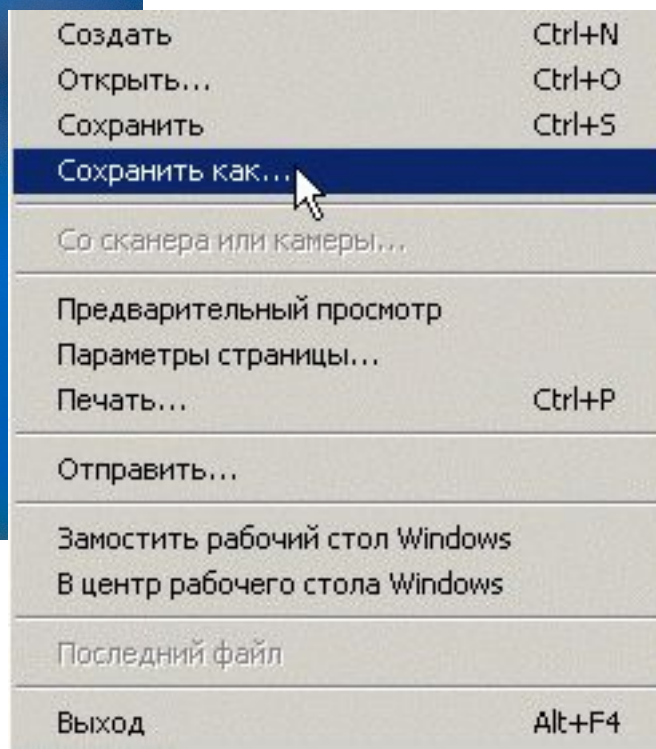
Создать Ctrl+N
Открыть... Ctrl+O
Сохранить Ctrl+S
Сохранить как...

Со сканера или камеры...

Предварительный просмотр
Параметры страницы...
Печать... Ctrl+P

Отправить...

Замостить рабочий стол Windows
В центр рабочего стола Windows

Последний файл

Выход Alt+F4